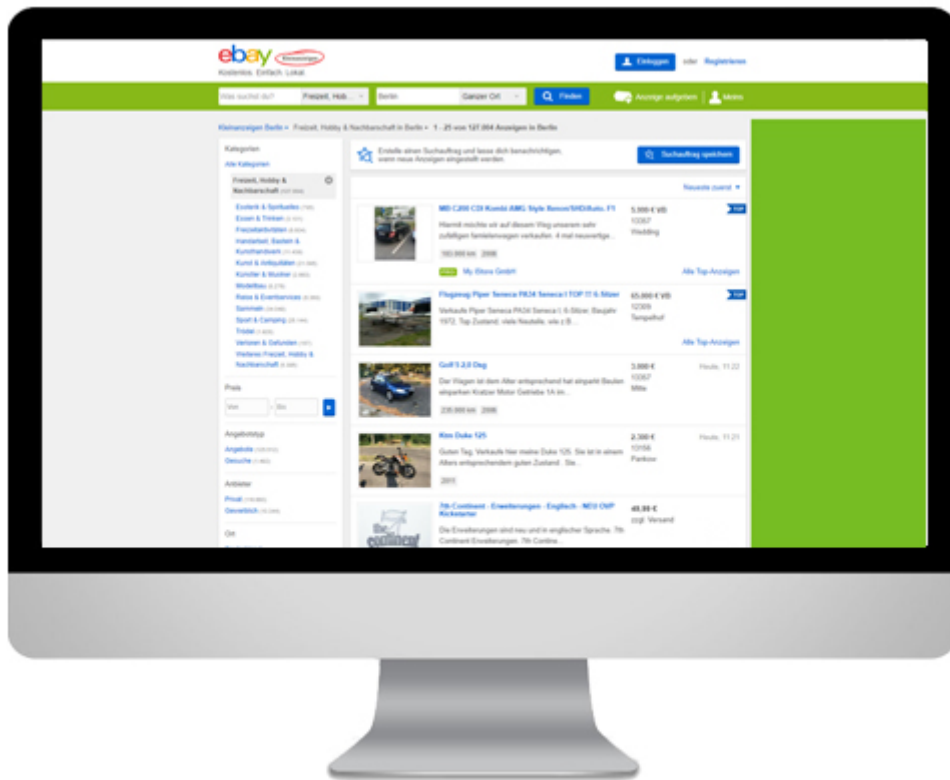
ebay Kleinanzeigen
Kostenlos. Einfach. Lokal.

Einloggen oder Registrieren

Was suchst du? | Freizeit, Hob... | Berlin | Ganzer Ort | Finden | Anzeige aufgeben | Meins

Kleinanzeigen Berlin › Freizeit, Hobby & Nachbarschaft in Berlin › 1 - 25 von 127.064 Anzeigen in Berlin

Kategorien
Alle Kategorien
Freizeit, Hobby & Nachbarschaft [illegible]
Esoterik & Spirituelles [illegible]
Essen & Trinken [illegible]
Freizeitaktivitäten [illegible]
Handarbeit, Basteln & Kunsthandwerk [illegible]
Kunst & Antiquitäten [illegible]
Künstler & Musiker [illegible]
Modellbau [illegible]
Reise & Eventservices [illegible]
Sammeln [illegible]
Sport & Camping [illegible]
Trödel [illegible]
Verloren & Gefunden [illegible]
Weiteres Freizeit, Hobby & Nachbarschaft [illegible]

Preis
Von - Bis

Angebotstyp
Angebote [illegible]
Gesuche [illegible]

Anbieter
Privat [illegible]
Gewerblich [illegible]

Ort

Erstelle einen Suchauftrag und lasse dich benachrichtigen, wenn neue Anzeigen eingestellt werden.
Suchauftrag speichern

Neueste zuerst

MB C200 CDI Kombi AMG Style Benzin/SHD/Auto. F1
Hiermit möchte ich auf diesem Weg unseren sehr zufälligen familienwagen verkaufen. 4 mal neuwertige...
103.000 km 2006
My Ebox GmbH
5.990 € VB
10367
Wedding
TOP
Alle Top-Anzeigen

Flugzeug Piper Seneca PA34 Seneca I TOP !! 6-Sitzer
Verkaufe Piper Seneca PA34 Seneca I, 6-Sitzer, Baujahr 1972, Top Zustand, viele Neuteile, wie z.B. ...
65.000 € VB
12309
Tempelhof
TOP
Alle Top-Anzeigen

Golf 5 2,0 Diesel
Der Wagen ist dem Alter entsprechend hat einpaarkt Beulen einparken Kratzer Motor Getriebe 1A im...
230.000 km 2006
3.000 €
10367
Mitte
Heute, 11:22

Ktm Duke 125
Guten Tag, Verkaufe hier meine Duke 125. Sie ist in einem Alters entsprechendem guten Zustand. Sie...
2011
2.300 €
13156
Pankow
Heute, 11:21

7th Continent - Erweiterungen - Englisch - NEU OVP Kickstarter
Die Erweiterungen sind neu und in englischer Sprache. 7th Continent Erweiterungen. 7th Contine...
49,00 €
zzgl. Versand